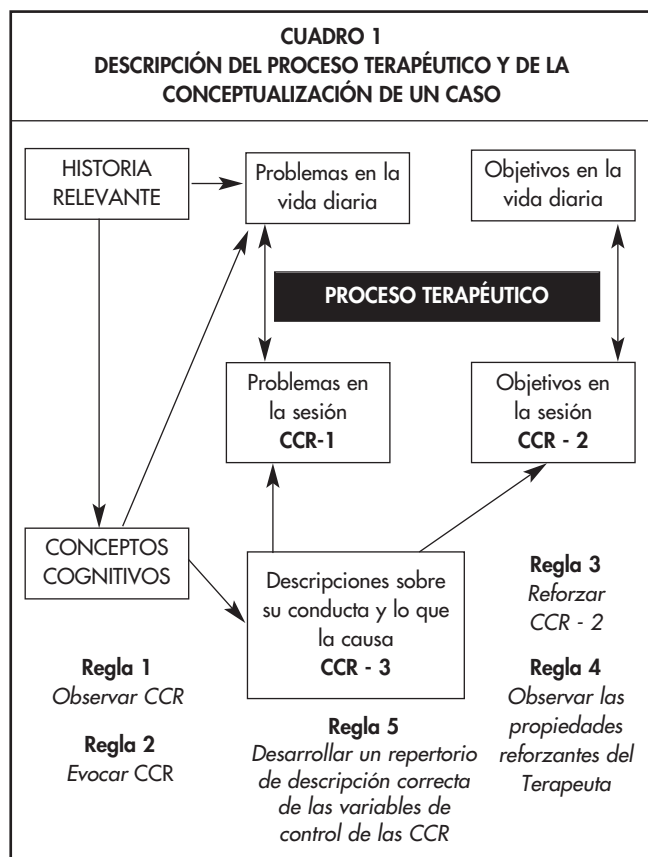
CUADRO 1
DESCRIPCIÓN DEL PROCESO TERAPÉUTICO Y DE LA CONCEPTUALIZACIÓN DE UN CASO

HISTORIA RELEVANTE

Problemas en la vida diaria

Objetivos en la vida diaria

PROCESO TERAPÉUTICO

Problemas en la sesión
CCR-1

Objetivos en la sesión
CCR - 2

CONCEPTOS COGNITIVOS

Descripciones sobre su conducta y lo que la causa
CCR - 3

Regla 3
Reforzar CCR - 2

Regla 4
Observar las propiedades reforzantes del Terapeuta

Regla 1
Observar CCR

Regla 2
Evocar CCR

Regla 5
Desarrollar un repertorio de descripción correcta de las variables de control de las CCR